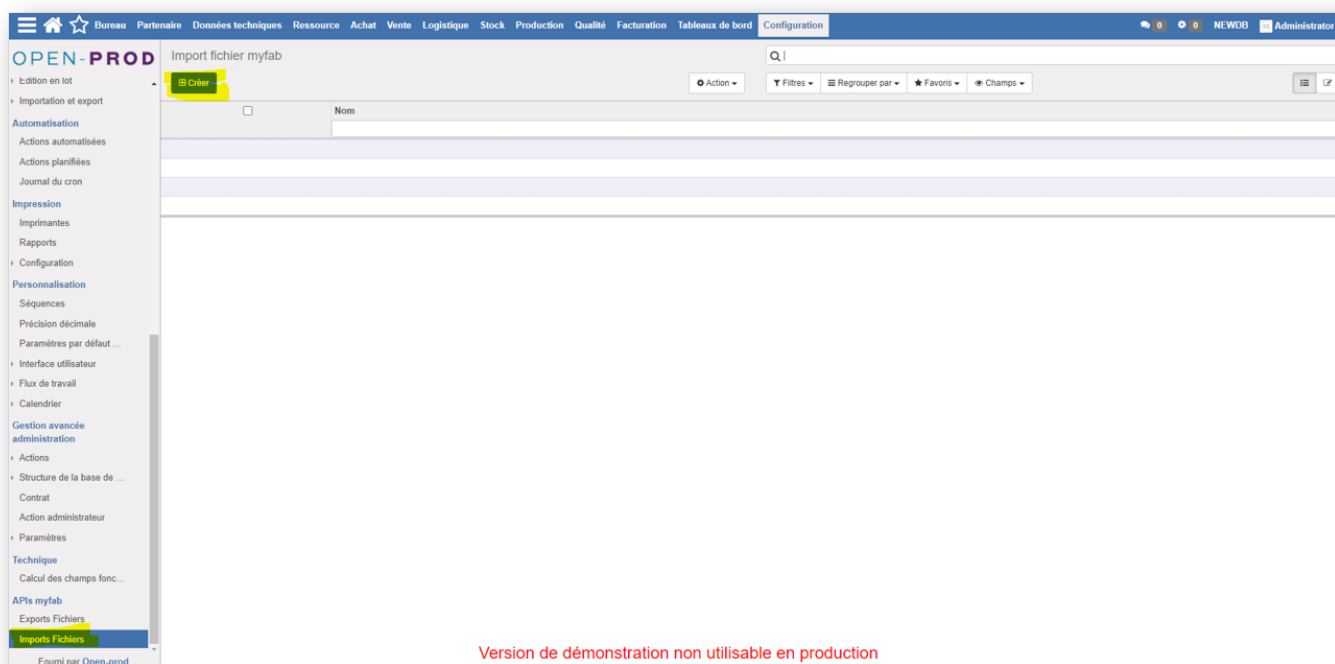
Bureau Partenaire Données techniques Ressource Achat Vente Logistique Stock Production Qualité Facturation Tableaux de bord Configuration

0 0 NEWDB Administrator

OPEN-PROD

Import fichier myfab

Créer

Action

Filtres Regrouper par Favoris Champs

Nom

Edition en lot
Importation et export
Automatisation
Actions automatisées
Actions planifiées
Journal du cron
Impression
Imprimantes
Rapports
Configuration
Personnalisation
Séquences
Précision décimale
Paramètres par défaut ...
Interface utilisateur
Flux de travail
Calendrier
Gestion avancée administration
Actions
Structure de la base de ...
Contrat
Action administrateur
Paramètres
Technique
Calcul des champs fonc...
APIs myfab
Exports Fichiers
Imports Fichiers

Fourni par Open-prod

Version de démonstration non utilisable en production